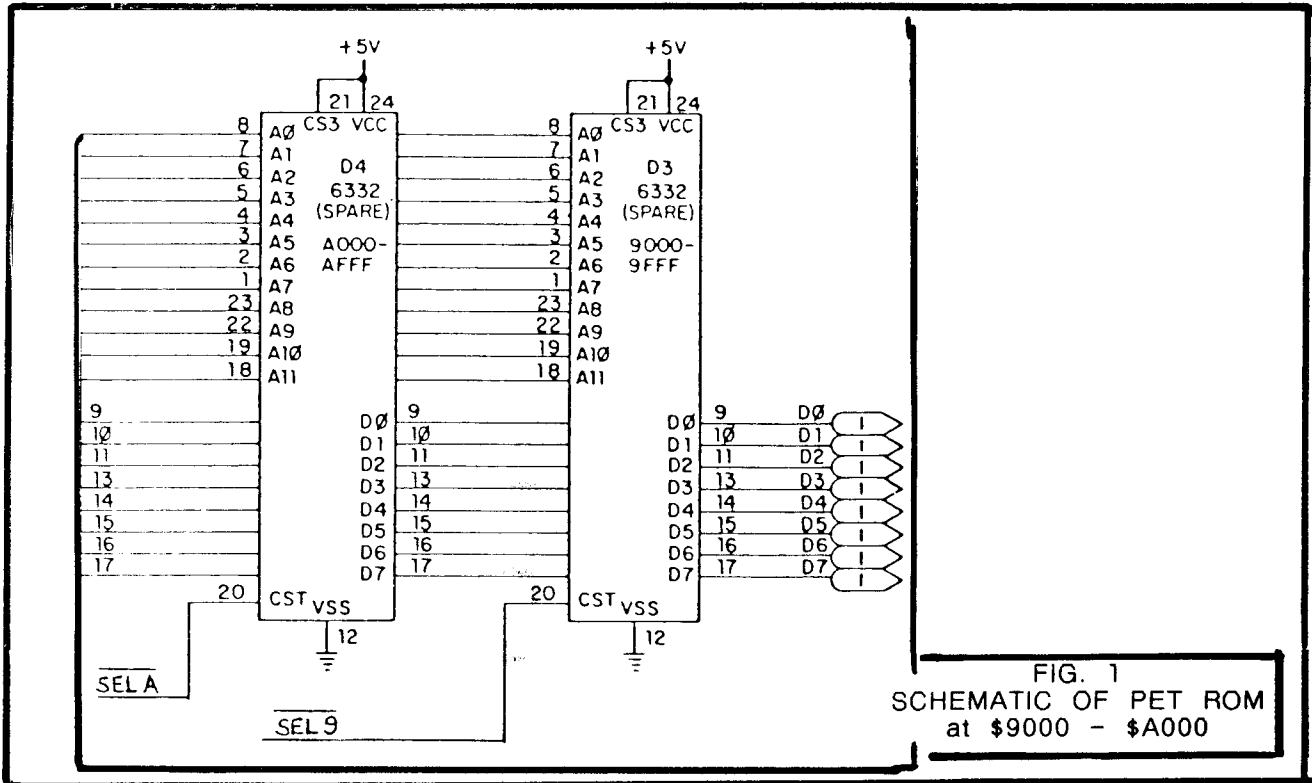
+5V

21 24

CS3 VCC

8 AØ
7 A1
6 A2
5 A3
4 A4
3 A5
2 A6
1 A7
23 A8
22 A9
19 A1Ø
18 A11

D4
6332
(SPARE)
A000-
AFFF

9 DØ
1Ø D1
11 D2
13 D3
14 D4
15 D5
16 D6
17 D7

20 CST VSS
12

$\overline{SEL A}$

+5V

21 24

CS3 VCC

8 AØ
7 A1
6 A2
5 A3
4 A4
3 A5
2 A6
1 A7
23 A8
22 A9
19 A1Ø
18 A11

D3
6332
(SPARE)
9000-
9FFF

DØ 9 DØ I
D1 1Ø D1 I
D2 11 D2 I
D3 13 D3 I
D4 14 D4 I
D5 15 D5 I
D6 16 D6 I
D7 17 D7 I
I

20 CST VSS
12

$\overline{SEL 9}$

FIG. 1
SCHEMATIC OF PET ROM
at $9000 - $A000